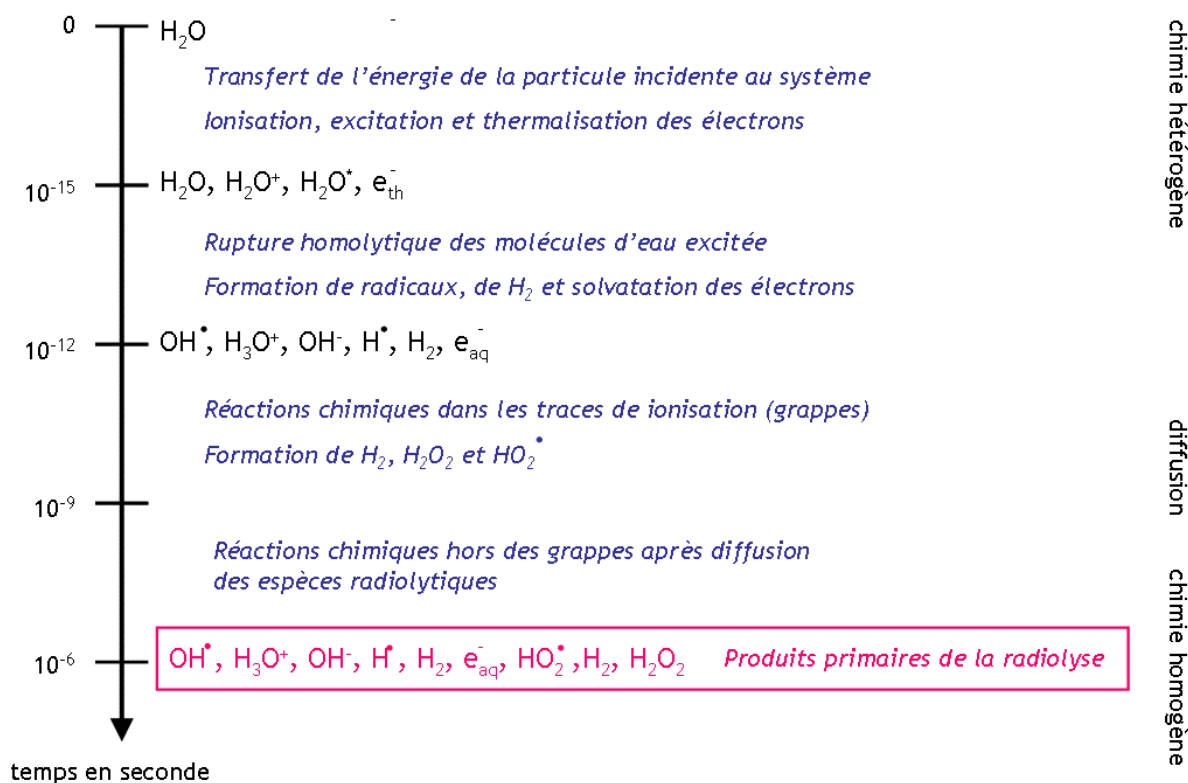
0 $H_2O$

Transfert de l'énergie de la particule incidente au système

Ionisation, excitation et thermalisation des électrons

$10^{-15}$ $H_2O$, $H_2O^+$, $H_2O^*$, $e^-_{th}$

Rupture homolytique des molécules d'eau excitée

Formation de radicaux, de $H_2$ et solvatation des électrons

$10^{-12}$ $OH^•$, $H_3O^+$, $OH^-$, $H^•$, $H_2$, $e^-_{aq}$

Réactions chimiques dans les traces de ionisation (grappes)

Formation de $H_2$, $H_2O_2$ et $HO_2^•$

$10^{-9}$

Réactions chimiques hors des grappes après diffusion des espèces radiolytiques

$10^{-6}$ $OH^•$, $H_3O^+$, $OH^-$, $H^•$, $H_2$, $e^-_{aq}$, $HO_2^•$ ,$H_2$, $H_2O_2$ Produits primaires de la radiolyse

temps en seconde

chimie hétérogène

diffusion

chimie homogène